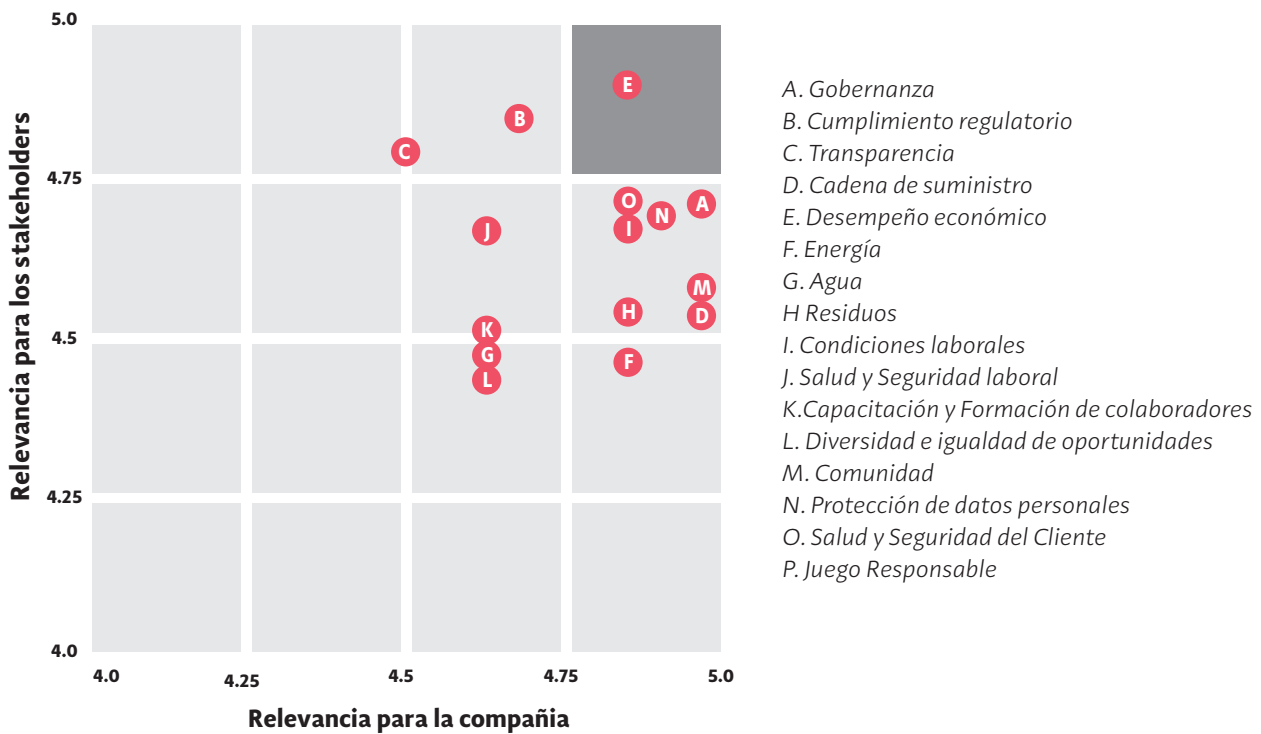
Relevancia para los stakeholders

5.0
4.75
4.5
4.25
4.0

E
B
C
O
N
A
I
J
M
H
D
K
G
F
L

4.0
4.25
4.5
4.75
5.0

Relevancia para la compañia

A. Gobernanza
B. Cumplimiento regulatorio
C. Transparencia
D. Cadena de suministro
E. Desempeño económico
F. Energía
G. Agua
H Residuos
I. Condiciones laborales
J. Salud y Seguridad laboral
K.Capacitación y Formación de colaboradores
L. Diversidad e igualdad de oportunidades
M. Comunidad
N. Protección de datos personales
O. Salud y Seguridad del Cliente
P. Juego Responsable